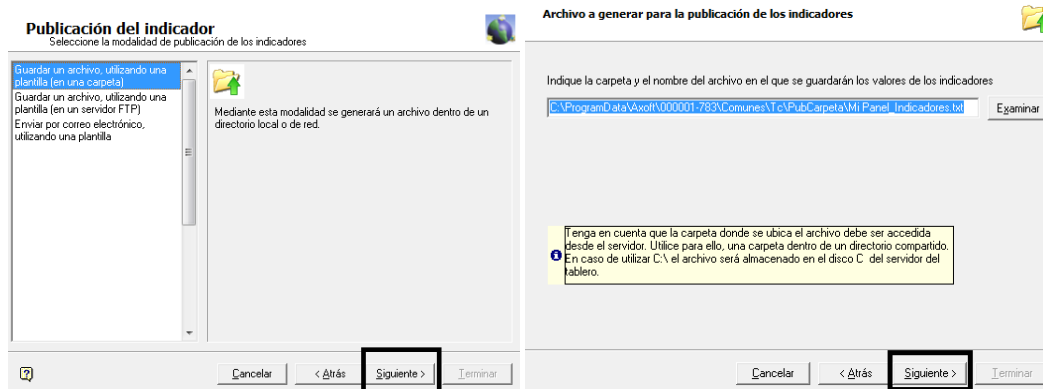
Publicación del indicador
Seleccione la modalidad de publicación de los indicadores

Guardar un archivo, utilizando una plantilla (en una carpeta)
Guardar un archivo, utilizando una plantilla (en un servidor FTP)
Enviar por correo electrónico, utilizando una plantilla

Mediante esta modalidad se generará un archivo dentro de un directorio local o de red.

Cancelar
< Atrás
Siguiente >
Terminar

Archivo a generar para la publicación de los indicadores

Indique la carpeta y el nombre del archivo en el que se guardarán los valores de los indicadores

C:\ProgramData\Axoft\000001-783\Comunes\Tc\PubCarpeta\Mi Panel_Indicadores.txt

Examinar

Tenga en cuenta que la carpeta donde se ubica el archivo debe ser accedida desde el servidor. Utilice para ello, una carpeta dentro de un directorio compartido. En caso de utilizar C:\ el archivo será almacenado en el disco C del servidor del tablero.

Cancelar
< Atrás
Siguiente >
Terminar